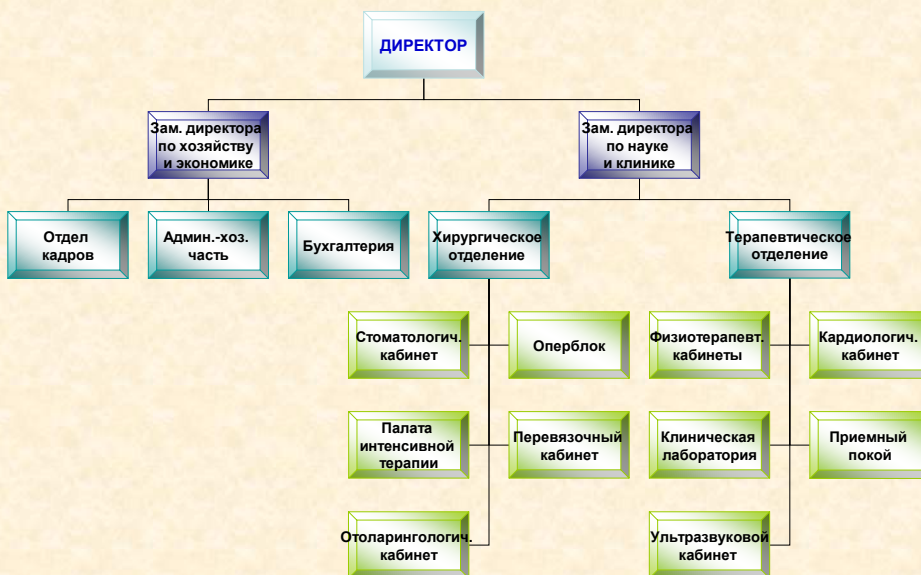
ДИРЕКТОР

Зам. директора по хозяйству и экономике

Зам. директора по науке и клинике

Отдел кадров

Админ.-хоз. часть

Бухгалтерия

Хирургическое отделение

Терапевтическое отделение

Стоматологич. кабинет

Оперблок

Физиотерапевт. кабинеты

Кардиологич. кабинет

Палата интенсивной терапии

Перевязочный кабинет

Клиническая лаборатория

Приемный покой

Отоларингологич. кабинет

Ультразвуковой кабинет